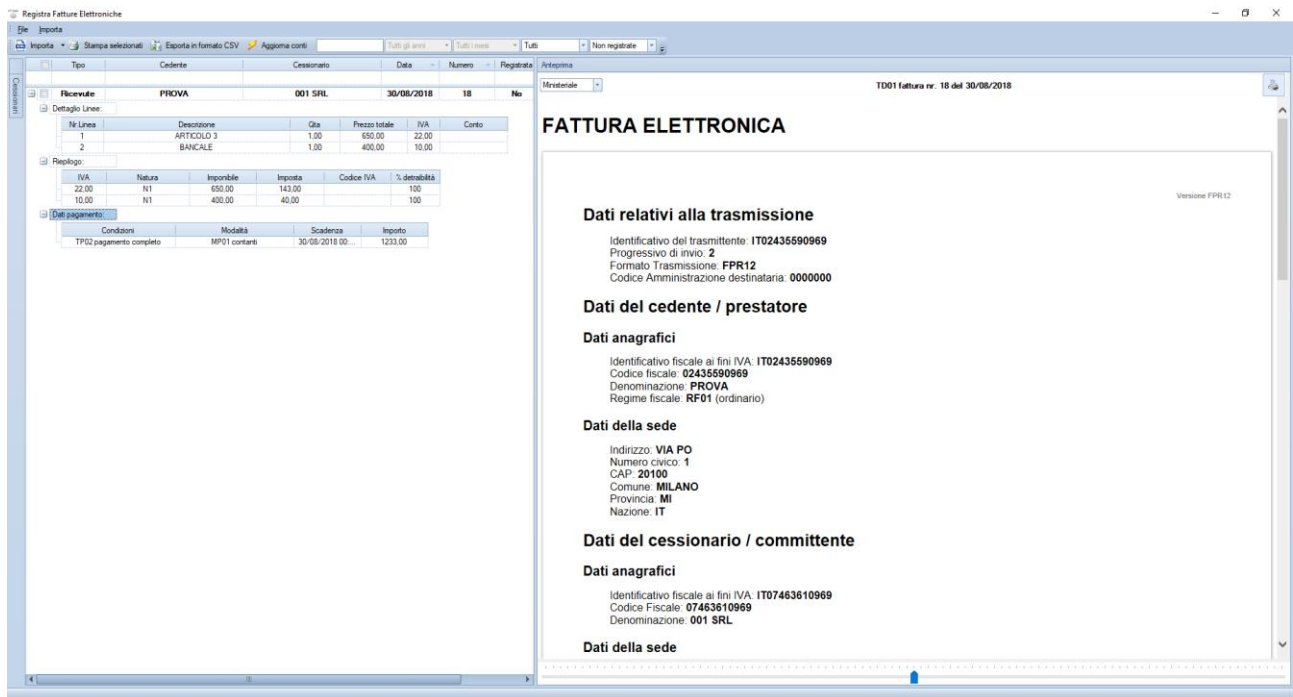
Registra Fatture Elettroniche

File Importa

Importa Stampa selezionati Esporta in formato CSV Aggiorna conti Tutti gli anni Tutti i mesi Tutti Non registrate

Cessionari

| | Tipo | Cedente | Cessionario | Data | Numero | Registrata |
|---|---|---|---|---|---|---|
| | Ricevute | PROVA | 001 SRL | 30/08/2018 | 18 | No |

Dettaglio Linee:

| Nr Linea | Descrizione | Qta | Prezzo totale | IVA | Conto |
|---|---|---|---|---|---|
| 1 | ARTICOLO 3 | 1,00 | 650,00 | 22,00 | |
| 2 | BANCALE | 1,00 | 400,00 | 10,00 | |

Riepilogo:

| IVA | Natura | Imponibile | Imposta | Codice IVA | % detraibilità |
|---|---|---|---|---|---|
| 22,00 | N1 | 650,00 | 143,00 | | 100 |
| 10,00 | N1 | 400,00 | 40,00 | | 100 |

Dati pagamento:

| Condizioni | Modalità | Scadenza | Importo |
|---|---|---|---|
| TP02 pagamento completo | MP01 contanti | 30/08/2018 00:... | 1233,00 |

Anteprima

Ministeriale

TD01 fattura nr. 18 del 30/08/2018

FATTURA ELETTRONICA

Versione FPR12

Dati relativi alla trasmissione

Identificativo del trasmittente: IT02435590969
Progressivo di invio: 2
Formato Trasmissione: FPR12
Codice Amministrazione destinataria: 0000000

Dati del cedente / prestatore

Dati anagrafici

Identificativo fiscale ai fini IVA: IT02435590969
Codice fiscale: 02435590969
Denominazione: PROVA
Regime fiscale: RF01 (ordinario)

Dati della sede

Indirizzo: VIA PO
Numero civico: 1
CAP: 20100
Comune: MILANO
Provincia: MI
Nazione: IT

Dati del cessionario / committente

Dati anagrafici

Identificativo fiscale ai fini IVA: IT07463610969
Codice Fiscale: 07463610969
Denominazione: 001 SRL

Dati della sede